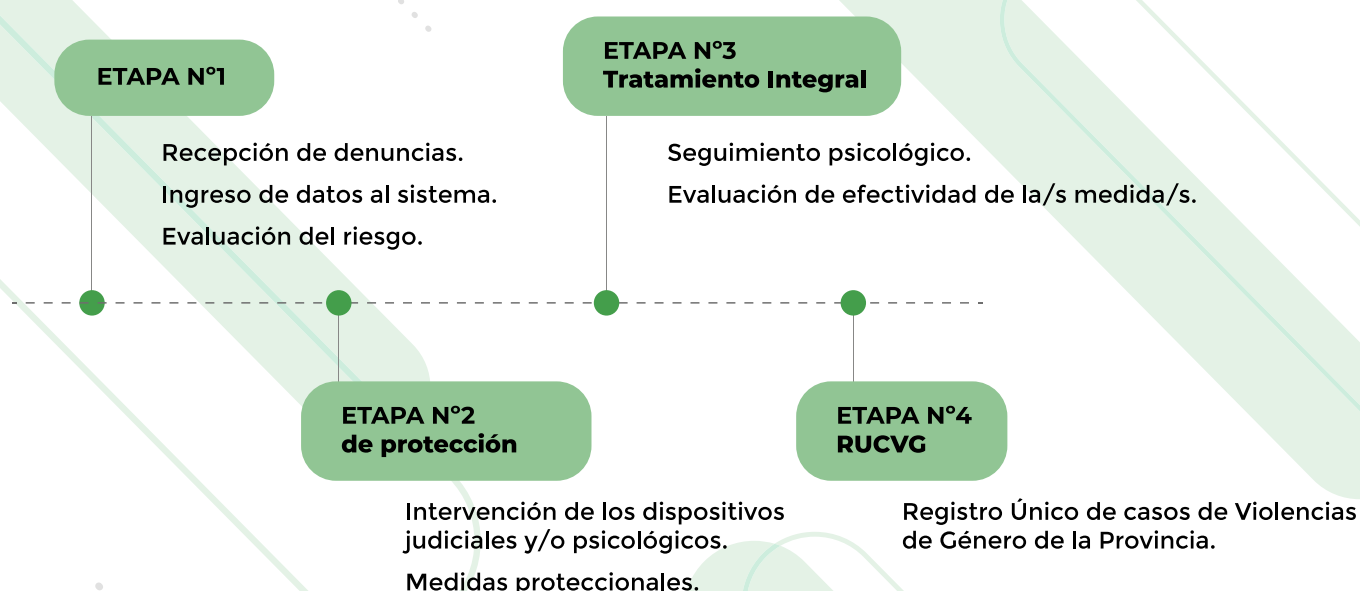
ETAPA N°1

Recepción de denuncias.

Ingreso de datos al sistema.

Evaluación del riesgo.

ETAPA N°3
Tratamiento Integral

Seguimiento psicológico.

Evaluación de efectividad de la/s medida/s.

ETAPA N°2
de protección

Intervención de los dispositivos judiciales y/o psicológicos.

Medidas proteccionales.

ETAPA N°4
RUCVG

Registro Único de casos de Violencias de Género de la Provincia.